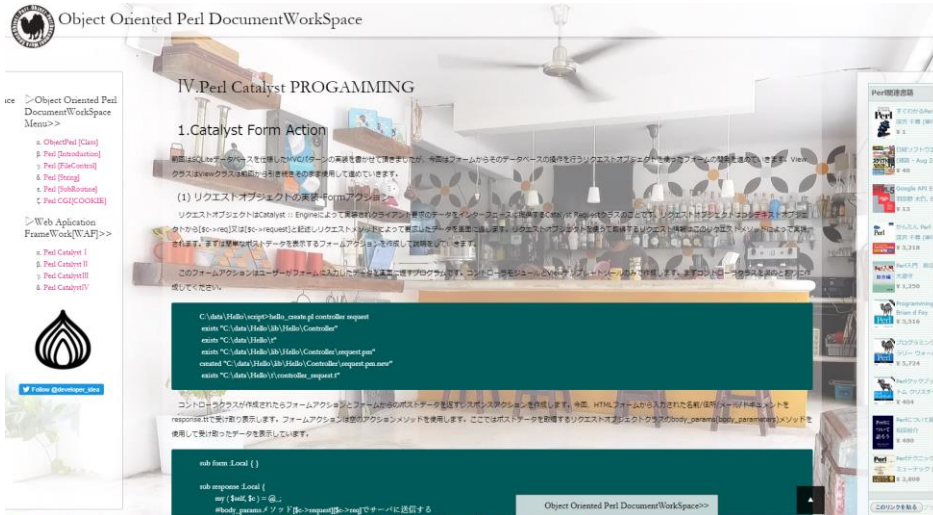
Object Oriented Perl DocumentWorkSpace

ice ▷Object Oriented Perl DocumentWorkSpace Menu>>

α. ObjectPerl [Class]
β. Perl [Introduction]
γ. Perl [FileControl]
δ. Perl [String]
ε. Perl [SubRoutine]
ζ. Perl CGI[COOKIE]

▷Web Aplication FrameWork[WAF]>>

α. Perl Catalyst Ⅰ
β. Perl Catalyst Ⅱ
γ. Perl CatalystⅢ
δ. Perl CatalystⅣ

Follow @developer_idea

Ⅳ.Perl Catalyst PROGAMMING

1.Catalyst Form Action

前回はSQLiteデータベースを使用してMVCパターンの実装を進めさせて頂きましたが、今回はフォームからそのデータベースの操作を行うリクエストオブジェクトを使ったフォームの開発を進めて行きます。Viewクラスは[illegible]

(1) リクエストオブジェクトの実装 Formアクション

リクエストオブジェクトはCatalyst :: Engineによって実装されクライアント側でのデータをインターフェースに提供するCatalyst::Requestクラスのことです。リクエストオブジェクトはコンテキストオブジェクトから[$c->req]又は[$c->request]と記述しリクエストメソッドによって表示したデータを画面に出力します。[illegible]されます。まずは簡単なポストデータを表示するフォームアクションを作成して説明をしていきます。

このフォームアクションはユーザーがフォームに入力したデータを表示し返すプログラムです。コントローラーをモジュールとViewテンプレートファイルのみで作成します。まずコントローラークラスを以下のとおりに作成してください。

C:\data\Hello\script>hello_create.pl controller request
 exists "C:\data\Hello\lib\Hello\Controller"
 exists "C:\data\Hello\t"
 exists "C:\data\Hello\lib\Hello\Controller\request.pm"
 created "C:\data\Hello\lib\Hello\Controller\request.pm.new"
 exists "C:\data\Hello\t\controller_request.t"

コントローラクラスが作成されたらフォームアクションとフォームからのポストデータを返すレスポンスアクションを作成します。今回、HTMLフォームから入力された名前(住所)/メール/ドキュメントをresponse.ttで受け取り表示します。フォームアクションは空のアクションメソッドを使用します。ここではポストデータを取得するリクエストオブジェクトのメソッド(body_params)[body_parameters]メソッドを使用して受け取ったデータを表示しています。

sub form :Local { }

sub response :Local {
 my ( $self, $c ) = @_;
 #body_paramsメソッド[$c->request][$c->req]でサーバに送信する

Object Oriented Perl DocumentWorkSpace>>

Perl関連書籍
すぐわかるPerl
深沢 千尋
¥ 1
日経ソフトウエ
(雑誌 – Aug 2
¥ 40
Google API
岡田 末大
¥ 13
かんたん Perl
深沢 千尋
¥ 3,218
Perl入門 岩谷
大塚 千
¥ 1,250
Programming
Brian d Foy
¥ 3,316
プログラミング
ラリー・ウォー
¥ 3,724
Perlクックブック
トム クリスチャ
¥ 846
Perlについて
和田 桂
¥ 680
Perlテクニック
ニューテック
¥ 3,800
このリンクを貼る